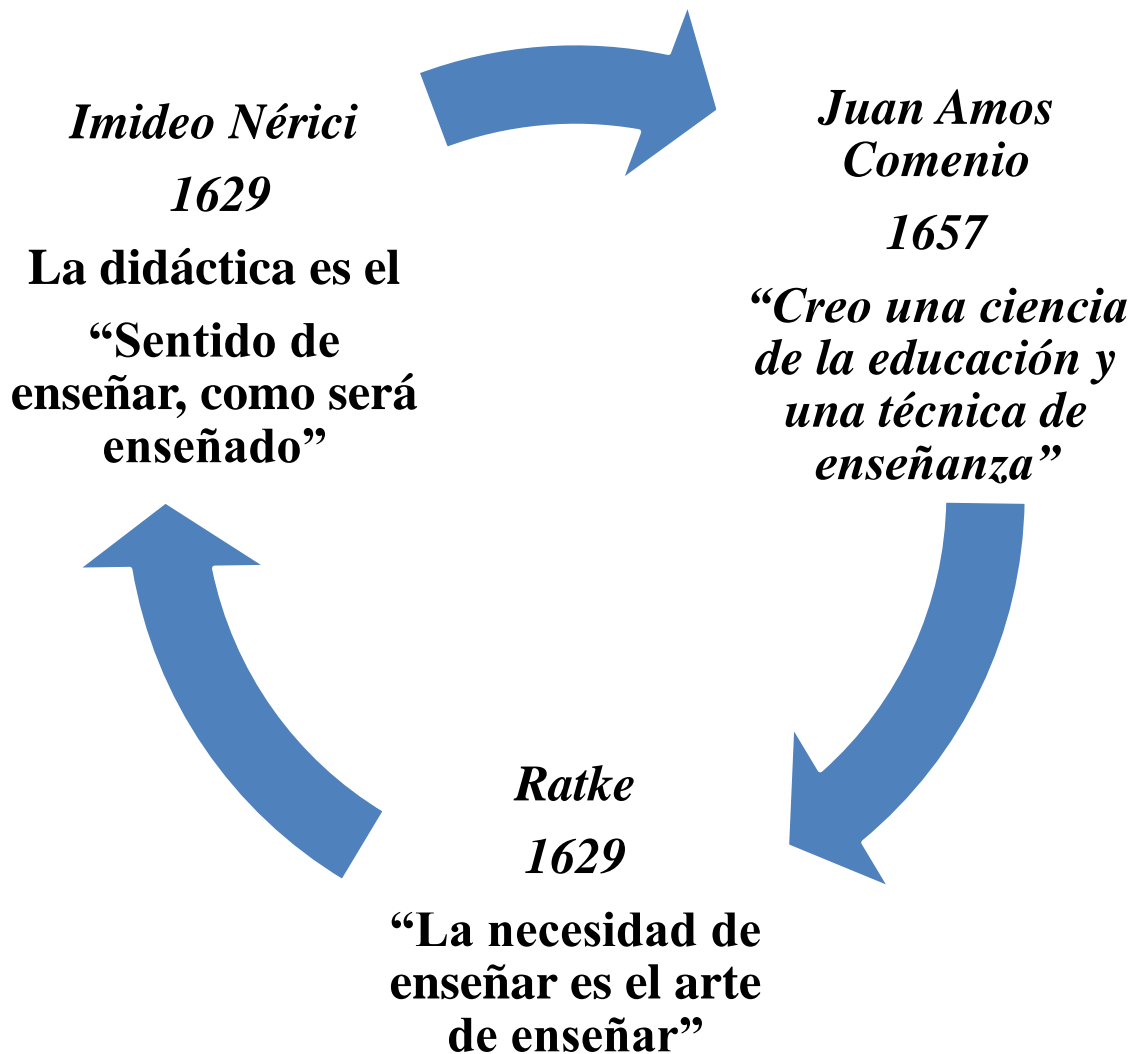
Imideo Nérici

1629

La didáctica es el

“Sentido de enseñar, como será enseñado”

Juan Amos Comenio

1657

“Creo una ciencia de la educación y una técnica de enseñanza”

Ratke

1629

“La necesidad de enseñar es el arte de enseñar”